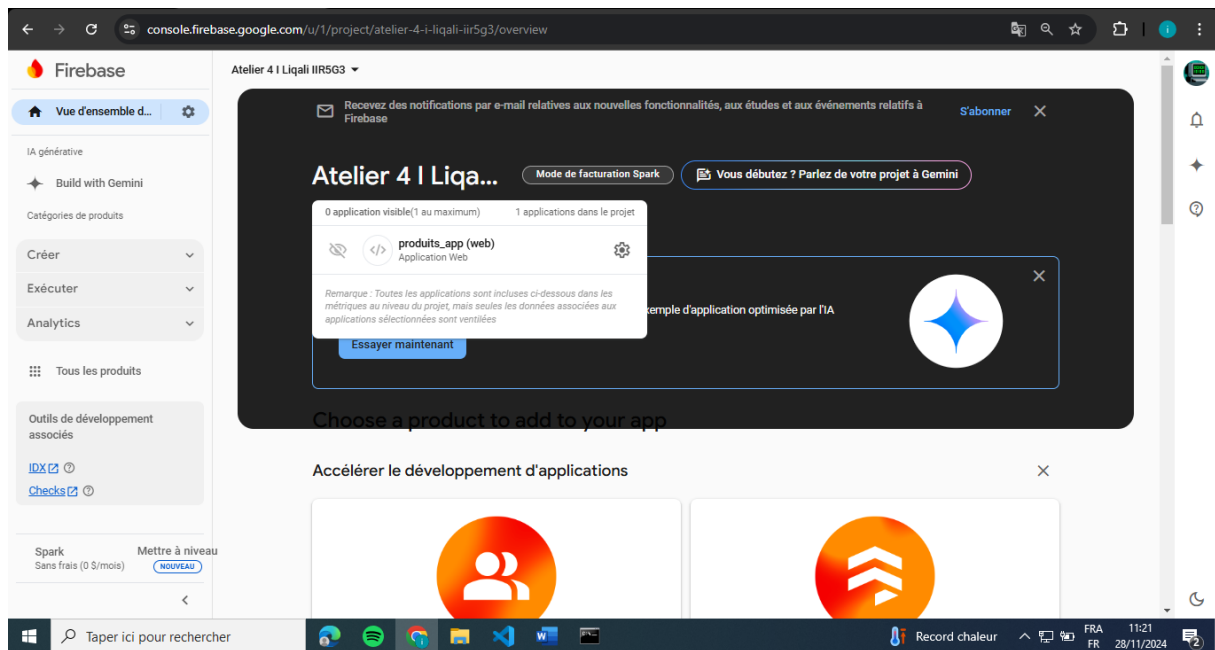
console.firebase.google.com/u/1/project/atelier-4-i-liqali-iir5g3/overview

Firebase

Atelier 4 I Liqali IIR5G3

Vue d'ensemble d...

IA générative

Build with Gemini

Catégories de produits

Créer

Exécuter

Analytics

Tous les produits

Outils de développement associés

IDX

Checks

Spark
Sans frais (0 $/mois)

Mettre à niveau
NOUVEAU

Recevez des notifications par e-mail relatives aux nouvelles fonctionnalités, aux études et aux événements relatifs à Firebase

S'abonner

Atelier 4 I Liqa...

Mode de facturation Spark

Vous débutez ? Parlez de votre projet à Gemini

0 application visible(1 au maximum)

1 applications dans le projet

produits_app (web)
Application Web

Remarque : Toutes les applications sont incluses ci-dessous dans les métriques au niveau du projet, mais seules les données associées aux applications sélectionnées sont ventilées

exemple d'application optimisée par l'IA

Essayer maintenant

Choose a product to add to your app

Accélérer le développement d'applications

Taper ici pour rechercher

Record chaleur

FRA
FR

11:21
28/11/2024